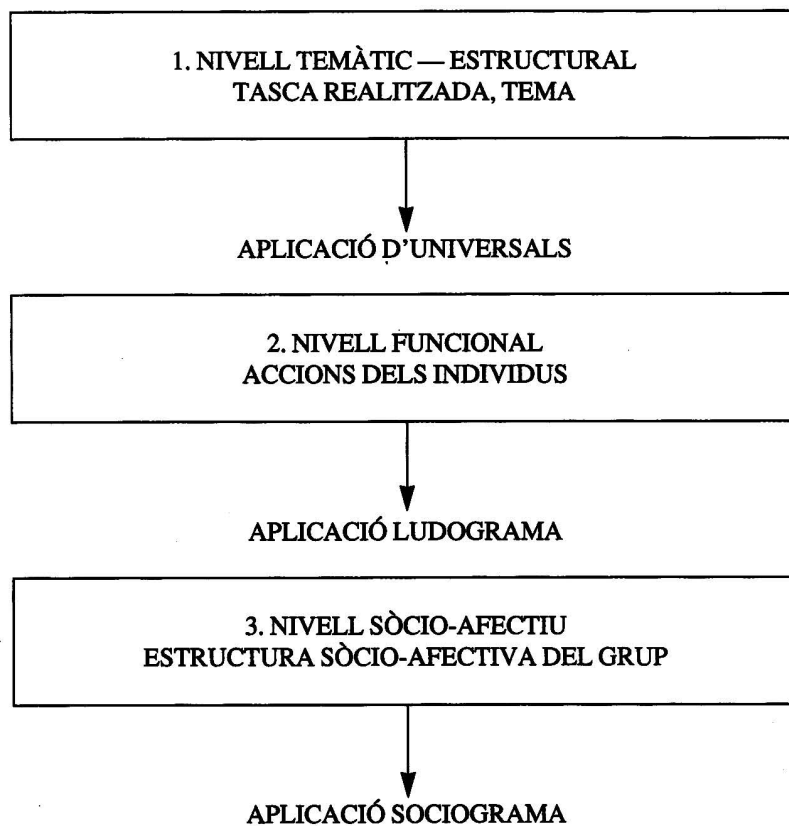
1. NIVELL TEMÀTIC — ESTRUCTURAL
TASCA REALITZADA, TEMA

APLICACIÓ D'UNIVERSALS

2. NIVELL FUNCIONAL
ACCIONS DELS INDIVIDUS

APLICACIÓ LUDOGRAMA

3. NIVELL SÒCIO-AFECTIU
ESTRUCTURA SÒCIO-AFECTIVA DEL GRUP

APLICACIÓ SOCIOGRAMA